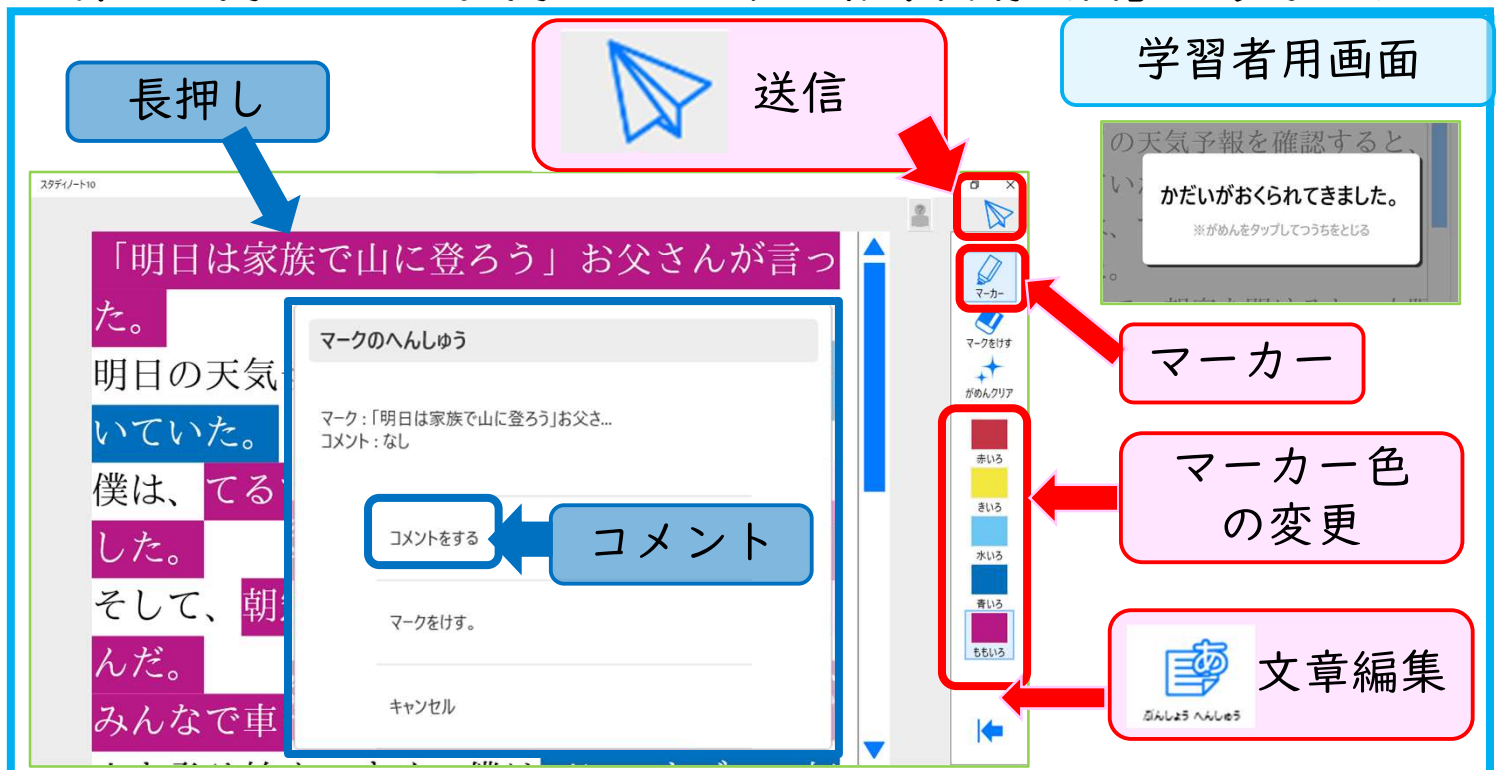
長押し

送信

学習者用画面

の天気予報を確認すると、

かだいがおくられてきました。

※がめんをタップしてつうちをとじる

スタディノート10

「明日は家族で山に登ろう」お父さんが言った。

明日の天気

いていた。

僕は、てる

した。

そして、朝

んだ。

みんなで車

マークのへんしゅう

マーク：「明日は家族で山に登ろう」お父さ...
コメント：なし

コメントをする

コメント

マークをけす。

キャンセル

マーカー

マークをけす

がめんクリア

マーカー

赤いろ

きいろ

水いろ

青いろ

ももいろ

マーカー色の変更

ぶんしょう へんしゅう

文章編集